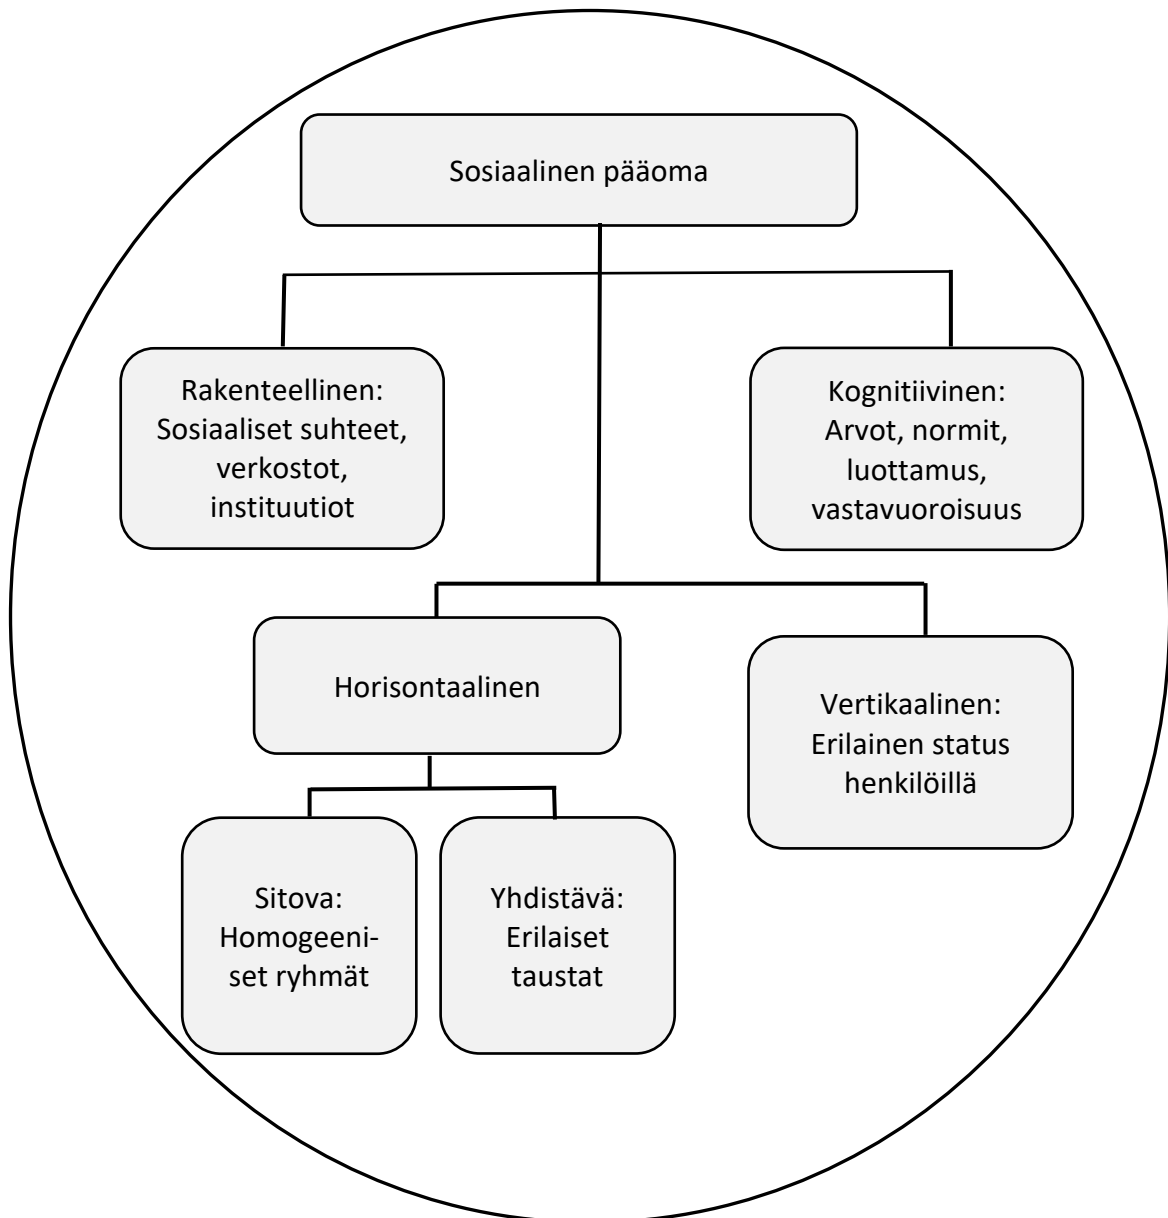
Sosiaalinen pääoma

Rakenteellinen: Sosiaaliset suhteet, verkostot, instituutiot

Kognitiivinen: Arvot, normit, luottamus, vastavuoroisuus

Horisontaalinen

Vertikaalinen: Erilainen status henkilöillä

Sitova: Homogeeniset ryhmät

Yhdistävä: Erilaiset taustat